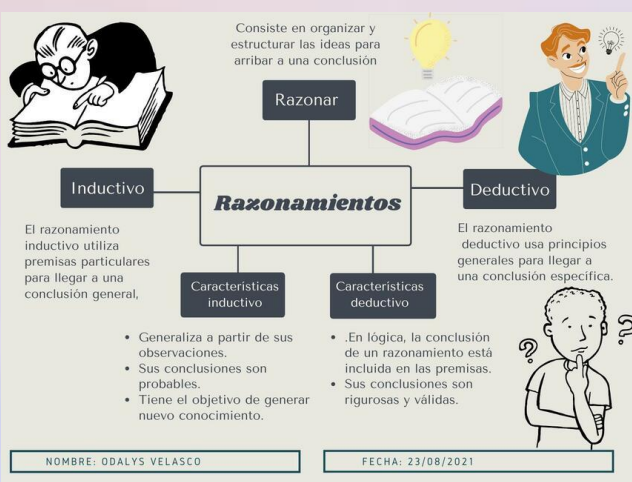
Consiste en organizar y estructurar las ideas para arribar a una conclusión

Razonar

Inductivo

Razonamientos

Deductivo

El razonamiento inductivo utiliza premisas particulares para llegar a una conclusión general,

El razonamiento deductivo usa principios generales para llegar a una conclusión especifica.

Caracteristicas inductivo

Caracteristicas deductivo

- Generaliza a partir de sus observaciones.
- Sus conclusiones son probables.
- Tiene el objetivo de generar nuevo conocimiento.

- .En lógica, la conclusión de un razonamiento está incluida en las premisas.
- Sus conclusiones son rigurosas y válidas.

NOMBRE: ODALYS VELASCO

FECHA: 23/08/2021